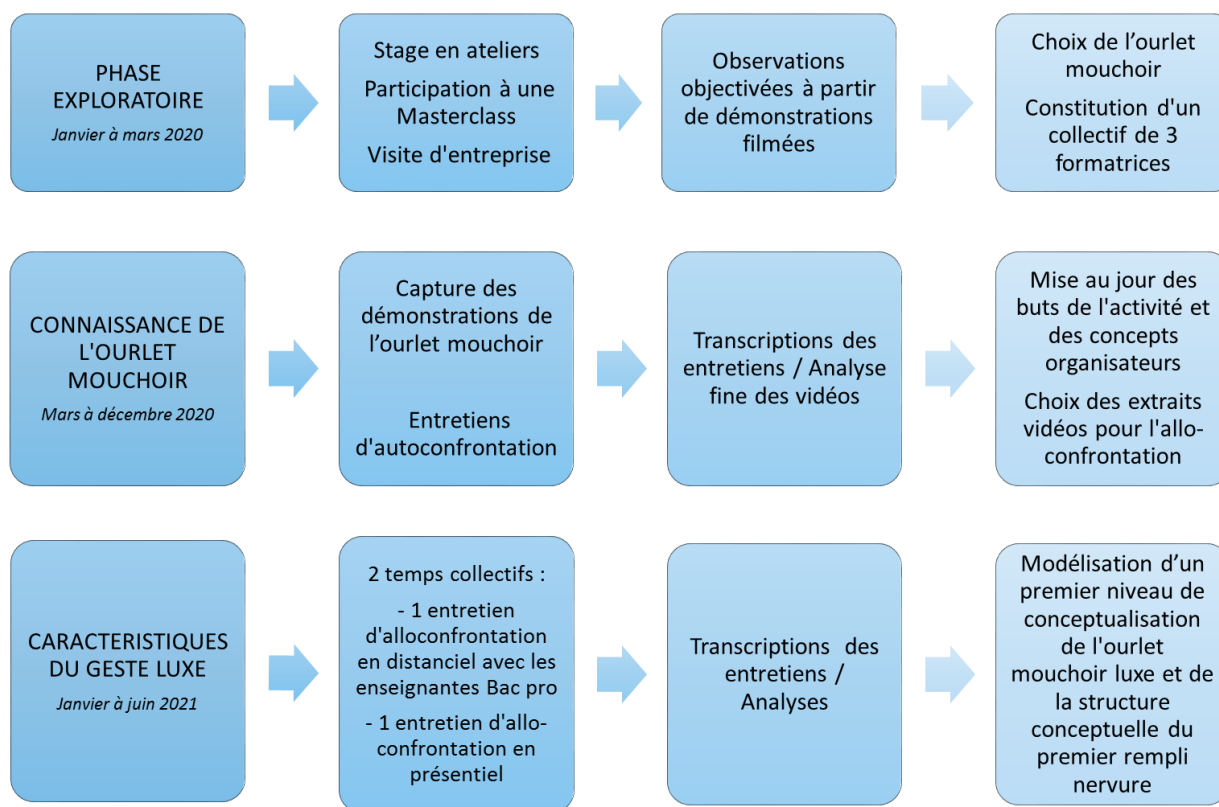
PHASE EXPLORATOIRE
Janvier à mars 2020

Stage en ateliers

Participation à une Masterclass

Visite d'entreprise

Observations objectivées à partir de démonstrations filmées

Choix de l'ourlet mouchoir

Constitution d'un collectif de 3 formatrices

CONNAISSANCE DE L'OURLET MOUCHOIR
Mars à décembre 2020

Capture des démonstrations de l'ourlet mouchoir

Entretiens d'autoconfrontation

Transcriptions des entretiens / Analyse fine des vidéos

Mise au jour des buts de l'activité et des concepts organisateurs

Choix des extraits vidéos pour l'allo-confrontation

CARACTERISTIQUES DU GESTE LUXE
Janvier à juin 2021

2 temps collectifs :

- 1 entretien d'alloconfrontation en distanciel avec les enseignantes Bac pro

- 1 entretien d'allo-confrontation en présentiel

Transcriptions des entretiens / Analyses

Modélisation d'un premier niveau de conceptualisation de l'ourlet mouchoir luxe et de la structure conceptuelle du premier rempli nervure